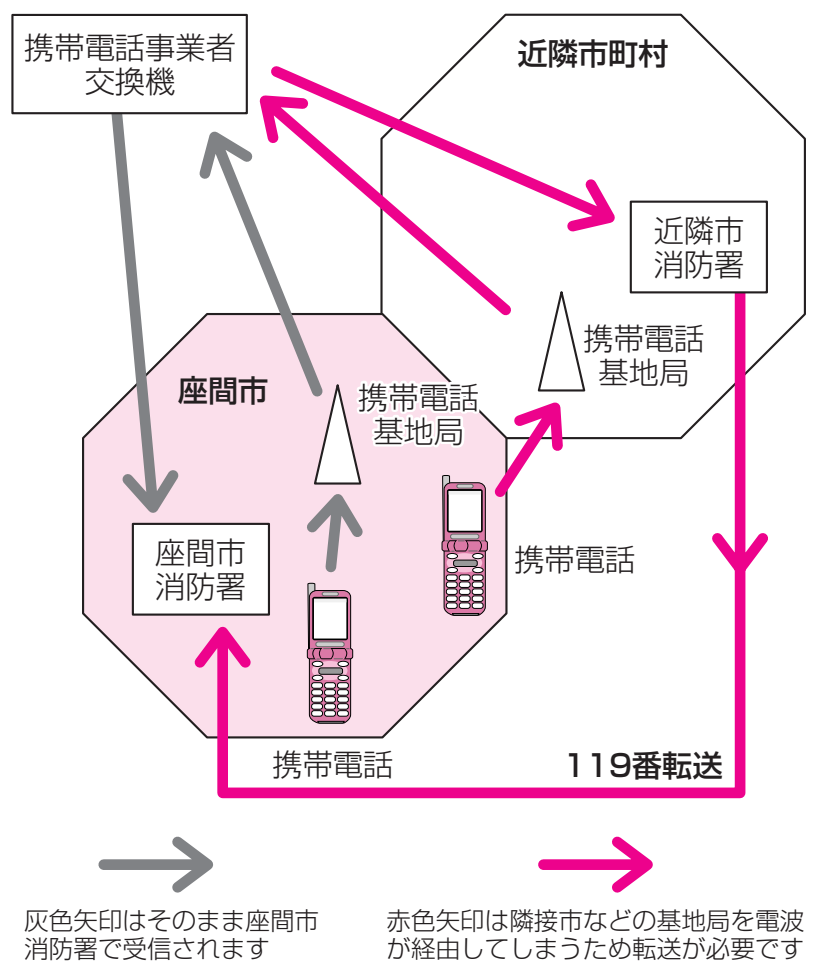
携帯電話事業者
交換機

近隣市町村

近隣市
消防署

携帯電話
基地局

座間市

携帯電話
基地局

携帯電話

座間市
消防署

携帯電話

119番転送

灰色矢印はそのまま座間市消防署で受信されます

赤色矢印は隣接市などの基地局を電波が経由してしまうため転送が必要です